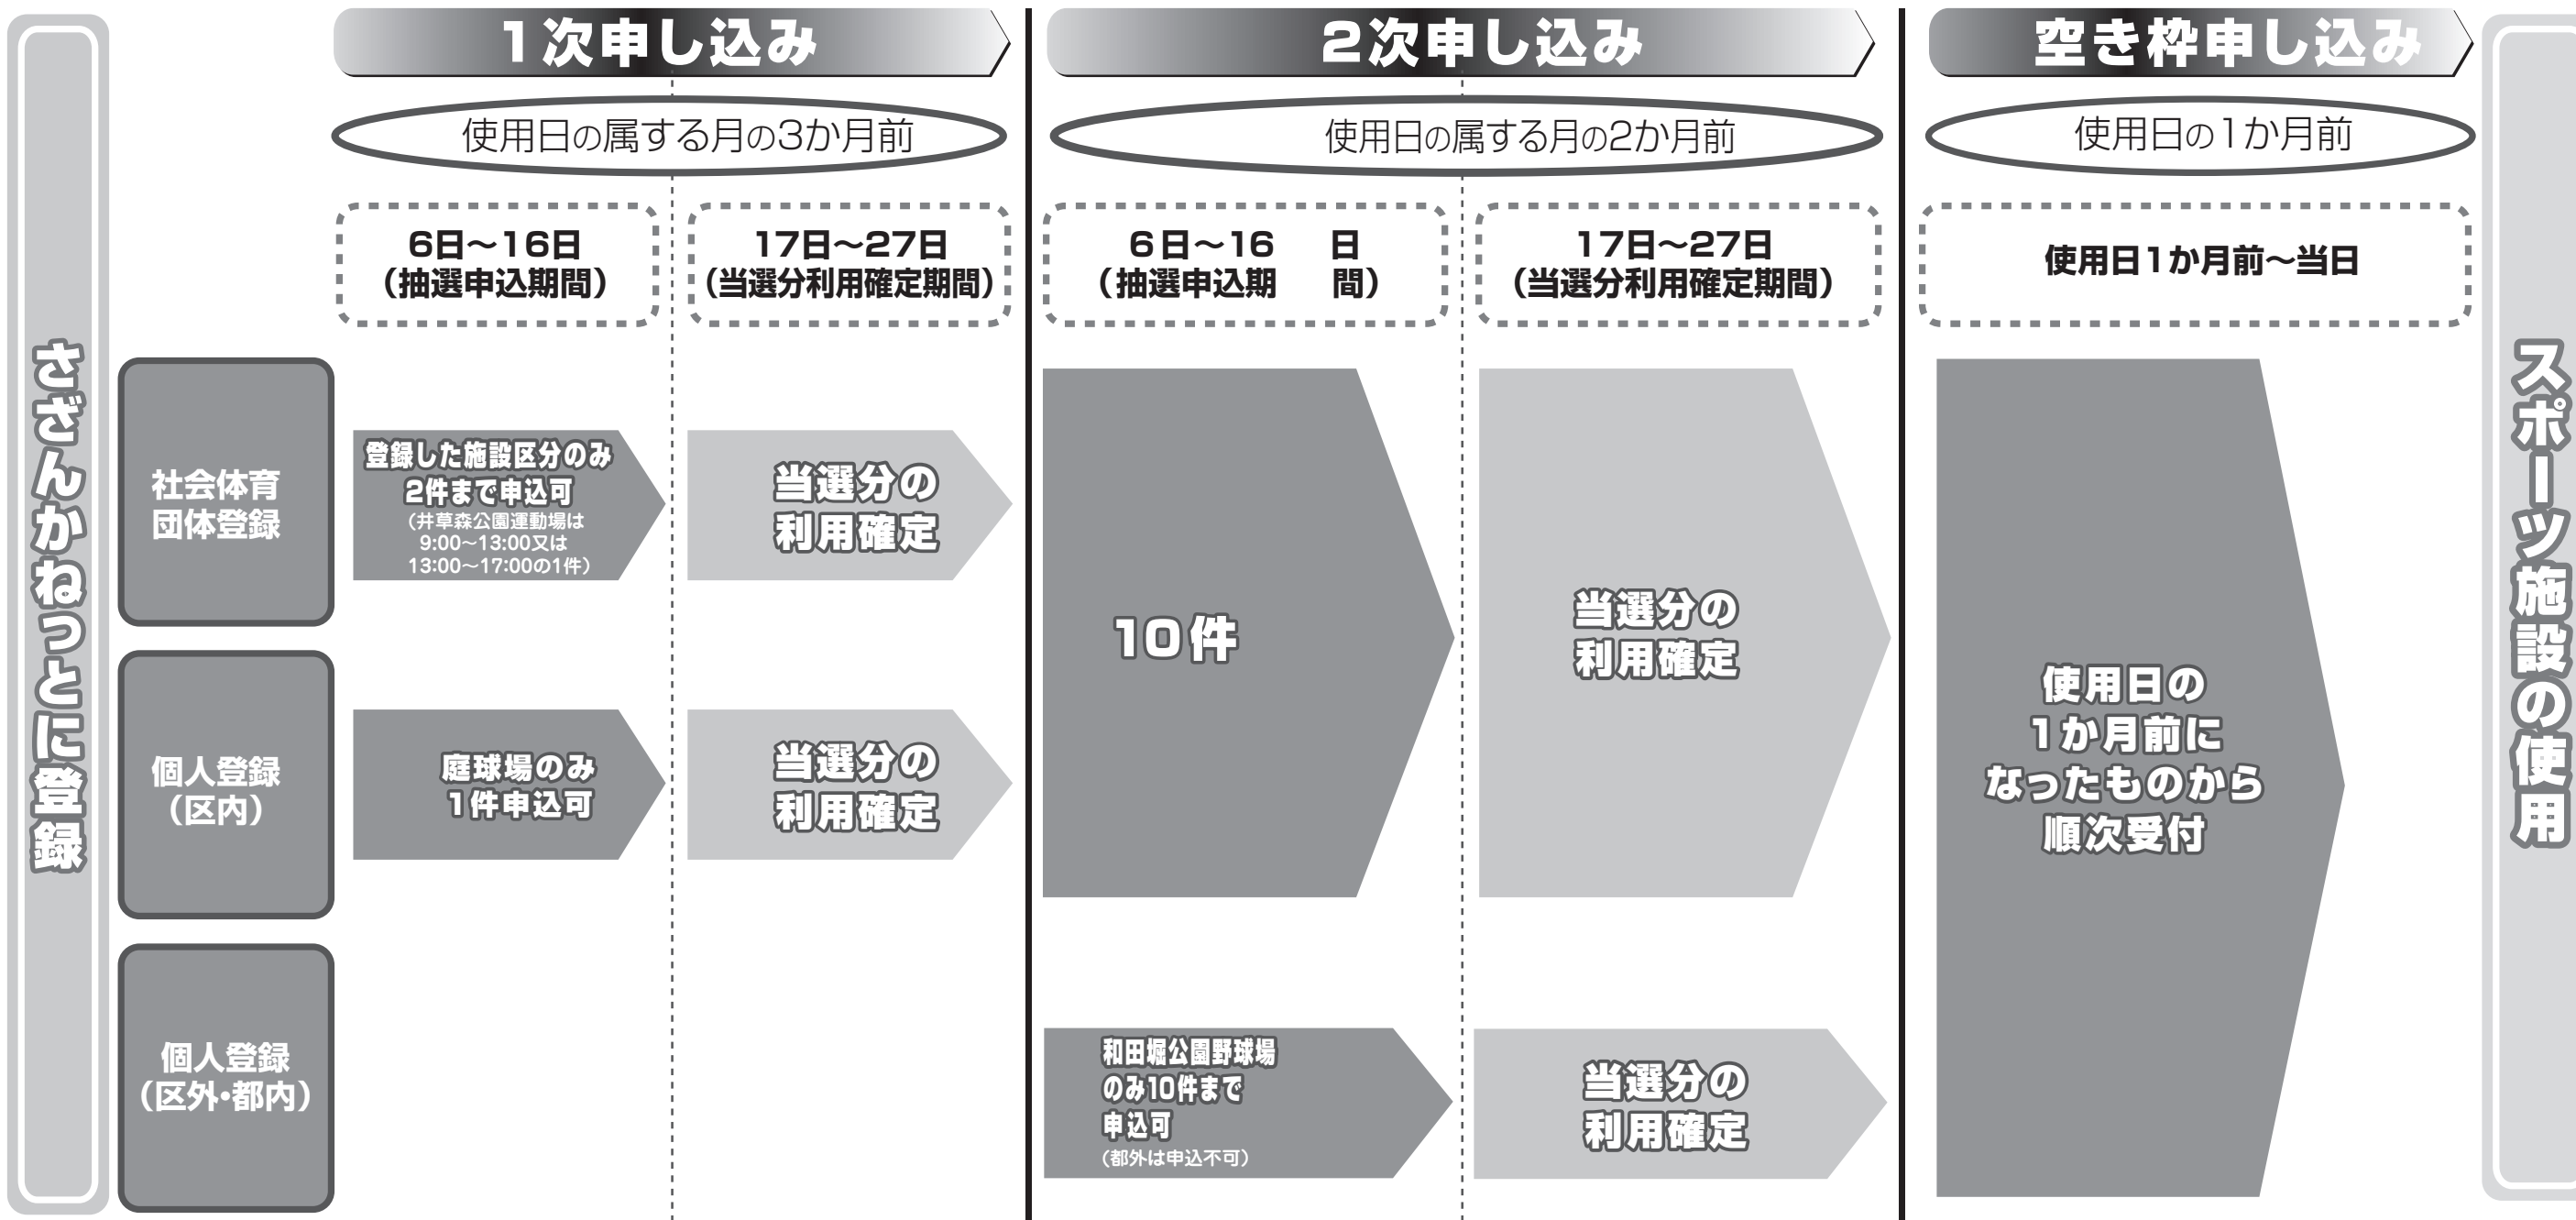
さざんかねっとに登録

1次申し込み

使用日の属する月の3か月前

6日～16日
（抽選申込期間）

17日～27日
（当選分利用確定期間）

2次申し込み

使用日の属する月の2か月前

6日～16日
（抽選申込期間）

17日～27日
（当選分利用確定期間）

空き枠申し込み

使用日の1か月前

使用日1か月前～当日

社会体育
団体登録

登録した施設区分のみ
2件まで申込可
（井草森公園運動場は
9:00～13:00又は
13:00～17:00の1件）

当選分の
利用確定

個人登録
（区内）

庭球場のみ
1件申込可

当選分の
利用確定

個人登録
（区外・都内）

10件

当選分の
利用確定

和田堀公園野球場
のみ10件まで
申込可
（都外は申込不可）

当選分の
利用確定

使用日の
1か月前に
なったものから
順次受付

スポーツ施設の使用